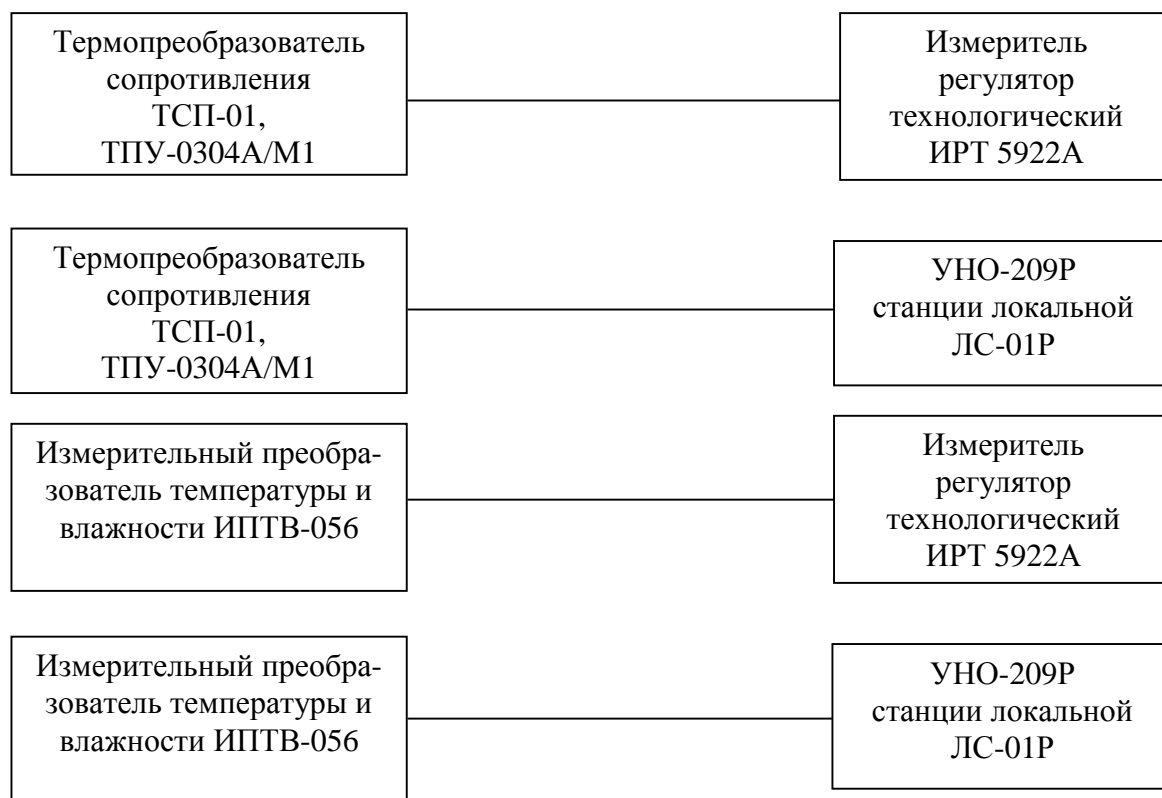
Термопреобразователь сопротивления ТСП-01, ТПУ-0304А/М1

Измеритель регулятор технологический ИРТ 5922А

Термопреобразователь сопротивления ТСП-01, ТПУ-0304А/М1

УНО-209Р станции локальной ЛС-01Р

Измерительный преобразователь температуры и влажности ИПТВ-056

Измеритель регулятор технологический ИРТ 5922А

Измерительный преобразователь температуры и влажности ИПТВ-056

УНО-209Р станции локальной ЛС-01Р